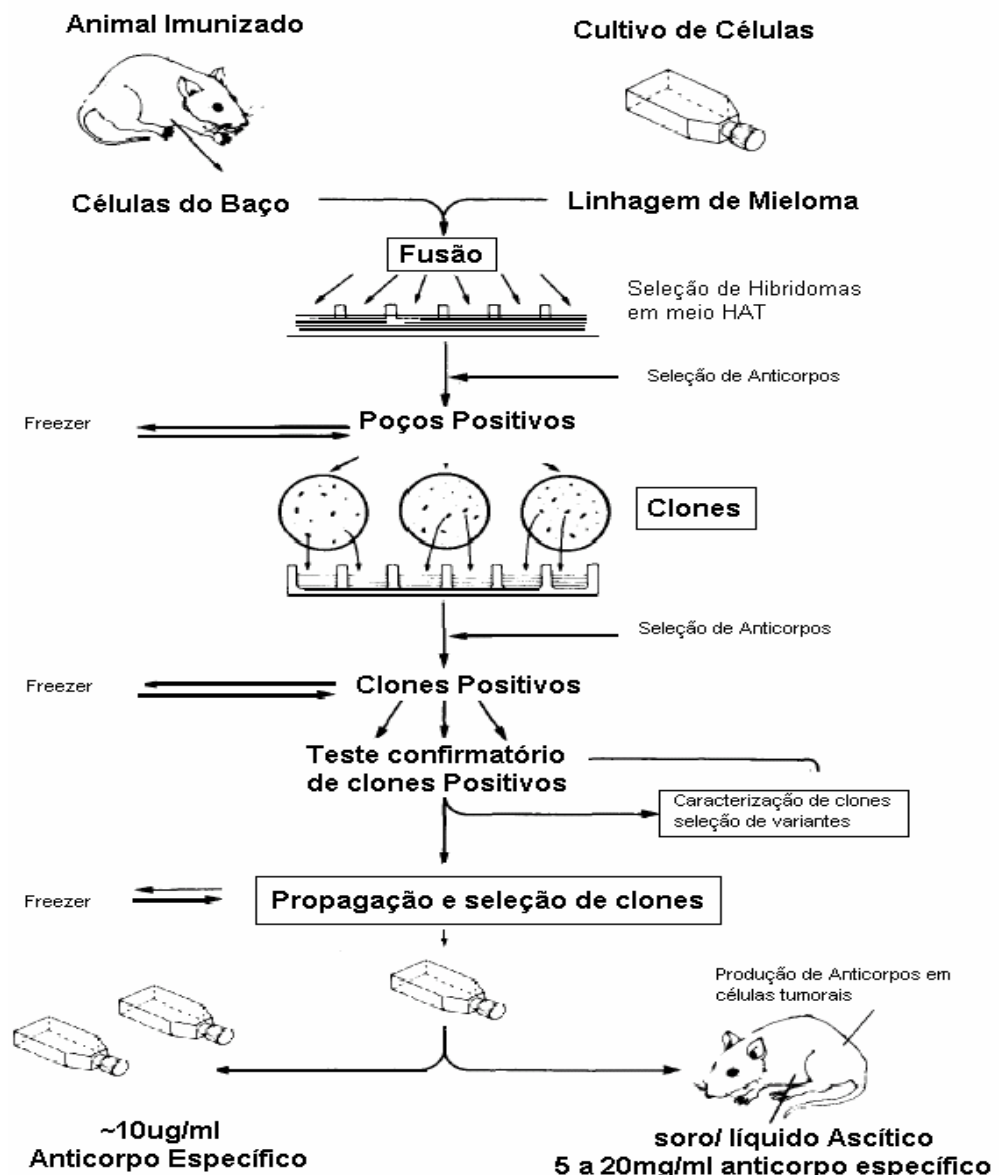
Animal Imunizado

Cultivo de Células

Células do Baço

Linhagem de Mieloma

Fusão

Seleção de Hibridomas em meio HAT

Seleção de Anticorpos

Freezer

Poços Positivos

Clones

Seleção de Anticorpos

Freezer

Clones Positivos

Teste confirmatório de clones Positivos

Caracterização de clones seleção de variantes

Freezer

Propagação e seleção de clones

Produção de Anticorpos em células tumorais

~10ug/ml
Anticorpo Específico

soro/ líquido Ascítico
5 a 20mg/ml anticorpo específico